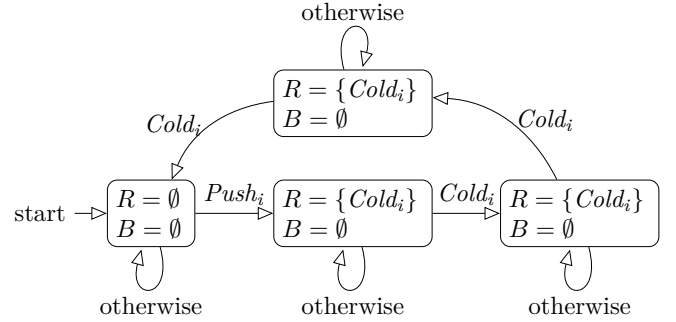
otherwise

$R = \{Cold_i\}$
$B = \emptyset$

$Cold_i$

$Cold_i$

start

$R = \emptyset$
$B = \emptyset$

$Push_i$

$R = \{Cold_i\}$
$B = \emptyset$

$Cold_i$

$R = \{Cold_i\}$
$B = \emptyset$

otherwise

otherwise

otherwise